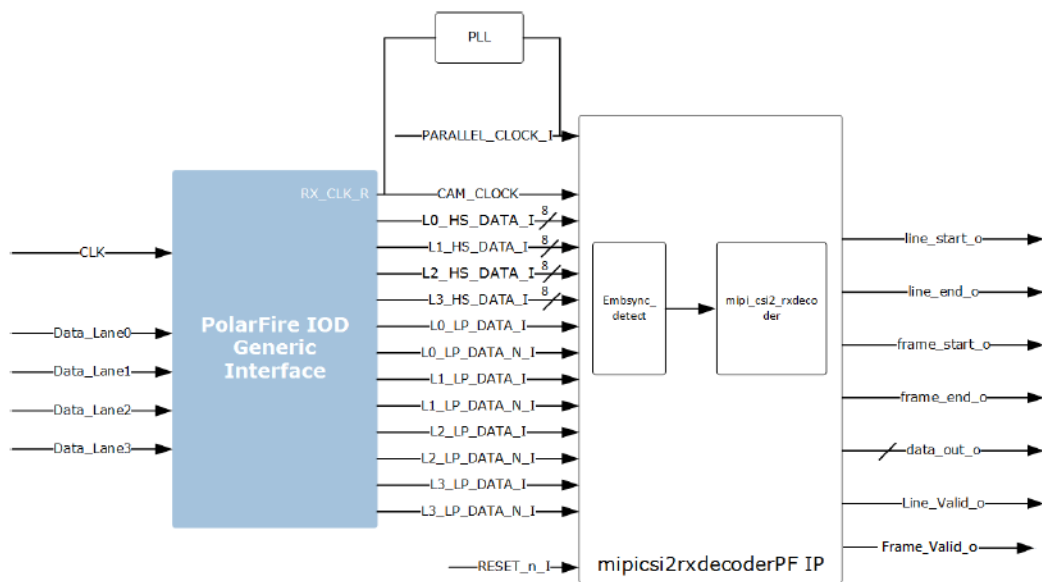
PLL

PARALLEL_CLOCK_I

RX_CLK_R

CAM_CLOCK

L0_HS_DATA_I 8

L1_HS_DATA_I 8

L2_HS_DATA_I 8

L3_HS_DATA_I 8

L0_LP_DATA_I

L0_LP_DATA_N_I

L1_LP_DATA_I

L1_LP_DATA_N_I

L2_LP_DATA_I

L2_LP_DATA_N_I

L3_LP_DATA_I

L3_LP_DATA_N_I

RESET_n_I

CLK

Data_Lane0

Data_Lane1

Data_Lane2

Data_Lane3

PolarFire IOD Generic Interface

Embsync_detect

mipi_csi2_rxdecoder

mipicsi2rxdecoderPF IP

line_start_o

line_end_o

frame_start_o

frame_end_o

data_out_o

Line_Valid_o

Frame_Valid_o